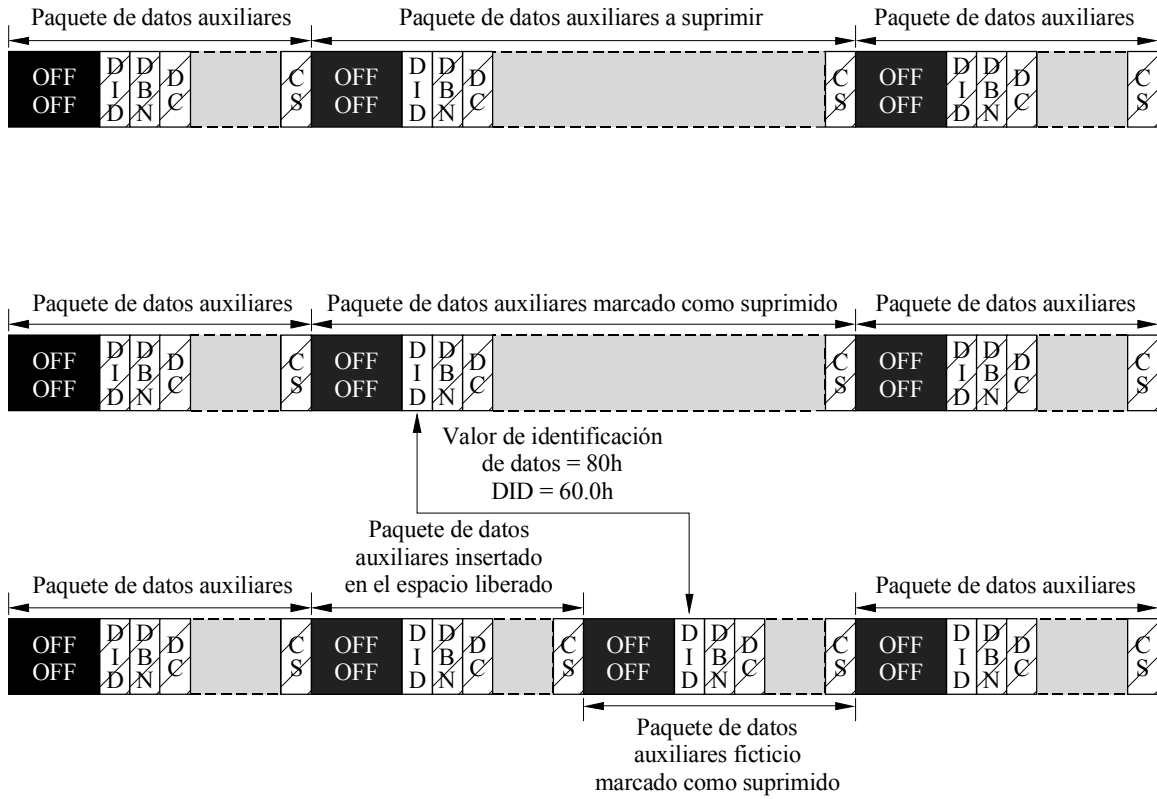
Paquete de datos auxiliares

Paquete de datos auxiliares a suprimir

Paquete de datos auxiliares

OFF OFF DID DBN DC CS OFF OFF DID DBN DC CS OFF OFF DID DBN DC CS

Paquete de datos auxiliares

Paquete de datos auxiliares marcado como suprimido

Paquete de datos auxiliares

OFF OFF DID DBN DC CS OFF OFF DID DBN DC CS OFF OFF DID DBN DC CS

Valor de identificación de datos = 80h DID = 60.0h

Paquete de datos auxiliares insertado en el espacio liberado

Paquete de datos auxiliares

Paquete de datos auxiliares

OFF OFF DID DBN DC CS OFF OFF DID DBN DC CS OFF OFF DID DBN DC CS OFF OFF DID DBN DC CS

Paquete de datos auxiliares ficticio marcado como suprimido